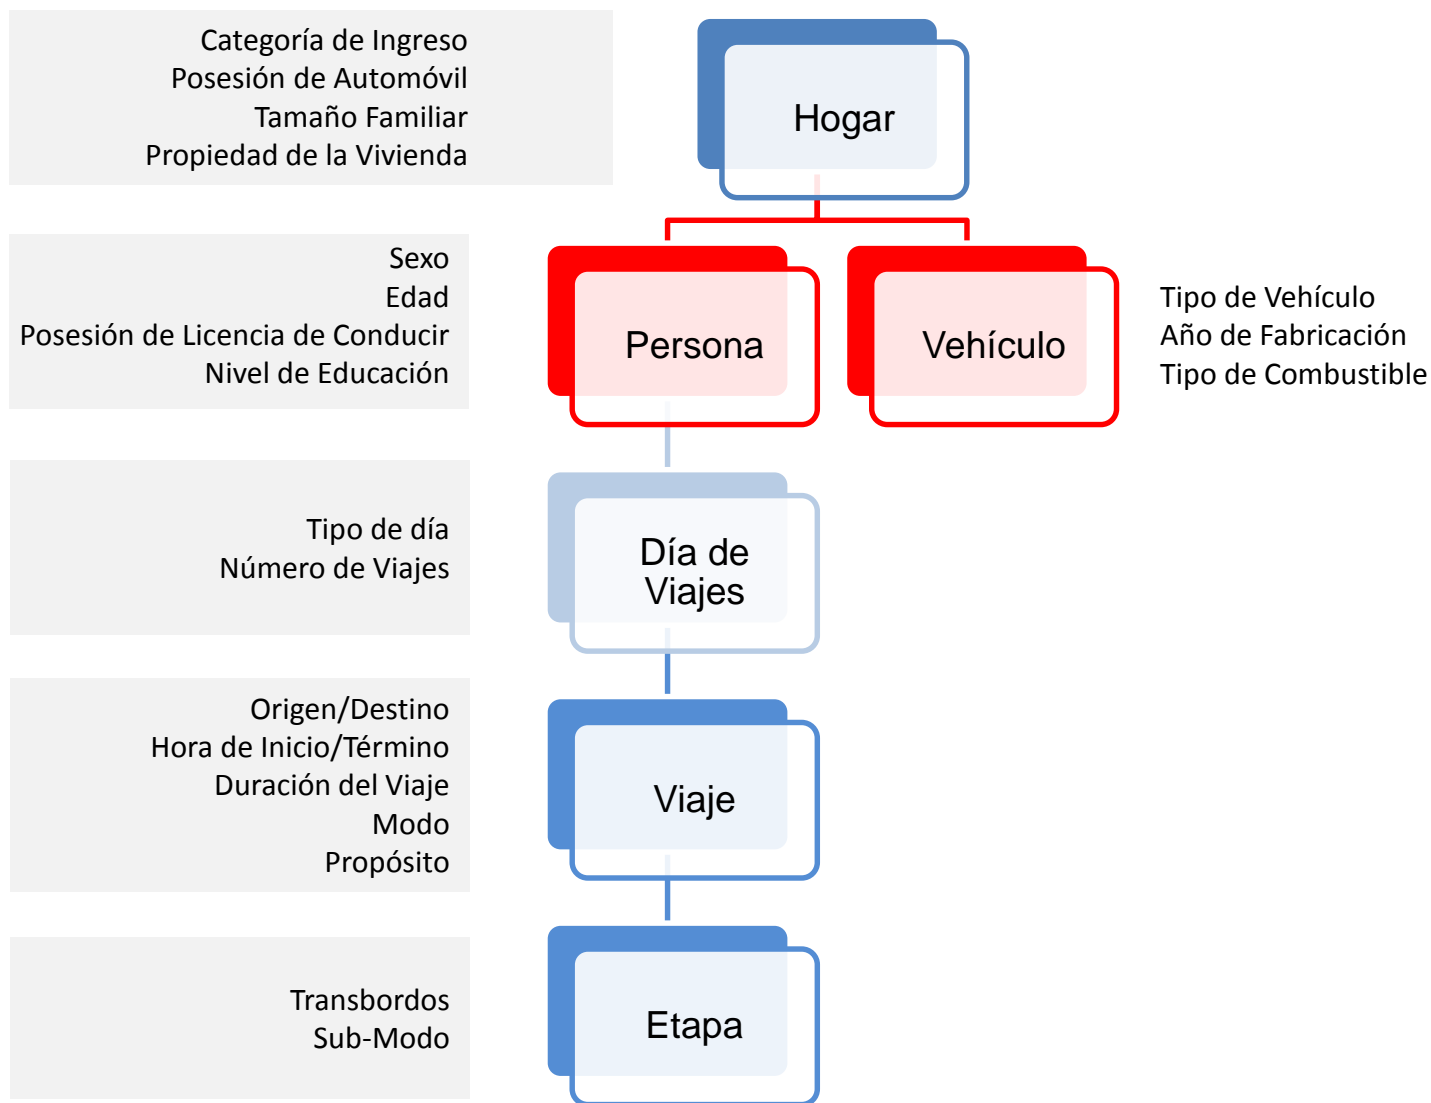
Categoría de Ingreso
Posesión de Automóvil
Tamaño Familiar
Propiedad de la Vivienda

Hogar

Sexo
Edad
Posesión de Licencia de Conducir
Nivel de Educación

Persona

Vehículo

Tipo de Vehículo
Año de Fabricación
Tipo de Combustible

Tipo de día
Número de Viajes

Día de Viajes

Origen/Destino
Hora de Inicio/Término
Duración del Viaje
Modo
Propósito

Viaje

Transbordos
Sub-Modo

Etapa